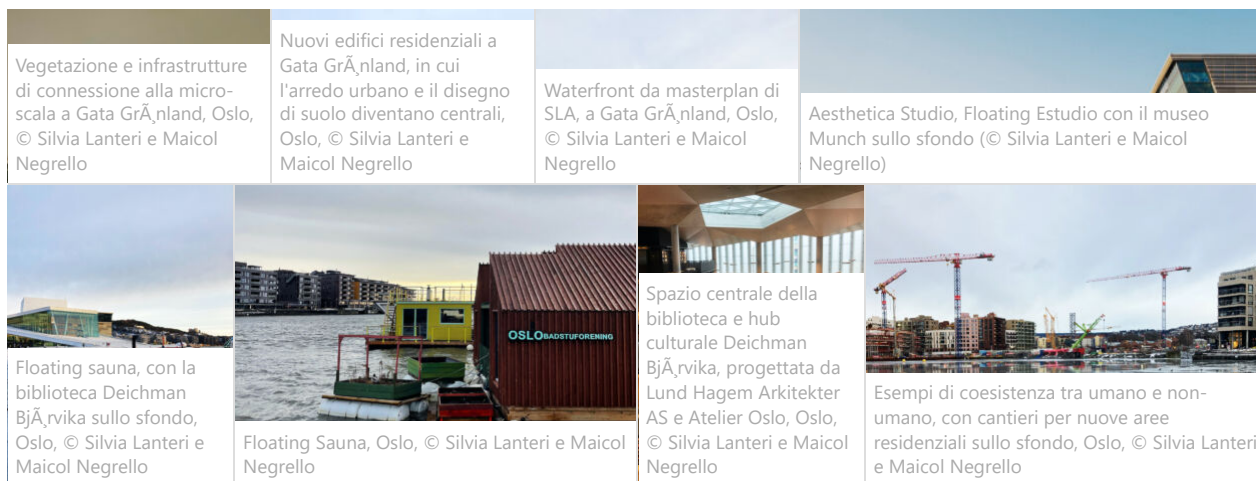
Vegetazione e infrastrutture di connessione alla micro-scala a Gata GrÃ¸nland, Oslo, © Silvia Lanteri e Maicol Negrello

Nuovi edifici residenziali a Gata GrÃ¸nland, in cui l'arredo urbano e il disegno di suolo diventano centrali, Oslo, © Silvia Lanteri e Maicol Negrello

Waterfront da masterplan di SLA, a Gata GrÃ¸nland, Oslo, © Silvia Lanteri e Maicol Negrello

Aesthetica Studio, Floating Estudio con il museo Munch sullo sfondo (© Silvia Lanteri e Maicol Negrello)

Floating sauna, con la biblioteca Deichman BjÃ¸rvika sullo sfondo, Oslo, © Silvia Lanteri e Maicol Negrello

OSLO BADSTUFORENING

Floating Sauna, Oslo, © Silvia Lanteri e Maicol Negrello

Spazio centrale della biblioteca e hub culturale Deichman BjÃ¸rvika, progettata da Lund Hagem Arkitekter AS e Atelier Oslo, Oslo, © Silvia Lanteri e Maicol Negrello

Esempi di coesistenza tra umano e non-umano, con cantieri per nuove aree residenziali sullo sfondo, Oslo, © Silvia Lanteri e Maicol Negrello